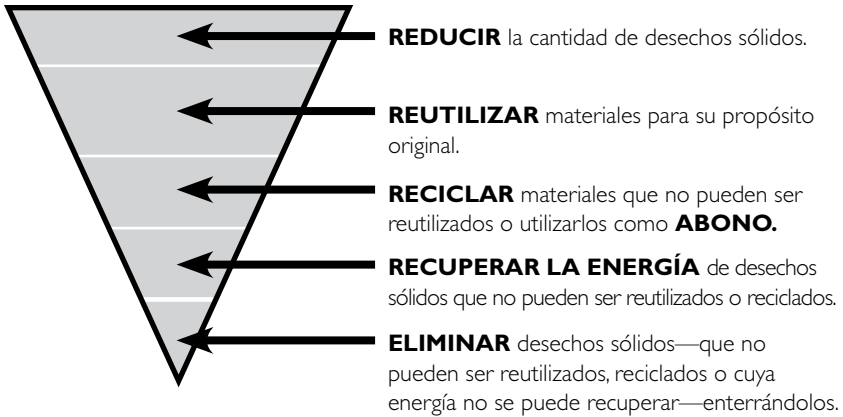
**REDUCIR** la cantidad de desechos sólidos.

**REUTILIZAR** materiales para su propósito original.

**RECICLAR** materiales que no pueden ser reutilizados o utilizarlos como **ABONO.**

**RECUPERAR LA ENERGÍA** de desechos sólidos que no pueden ser reutilizados o reciclados.

**ELIMINAR** desechos sólidos—que no pueden ser reutilizados, reciclados o cuya energía no se puede recuperar—enterrándolos.